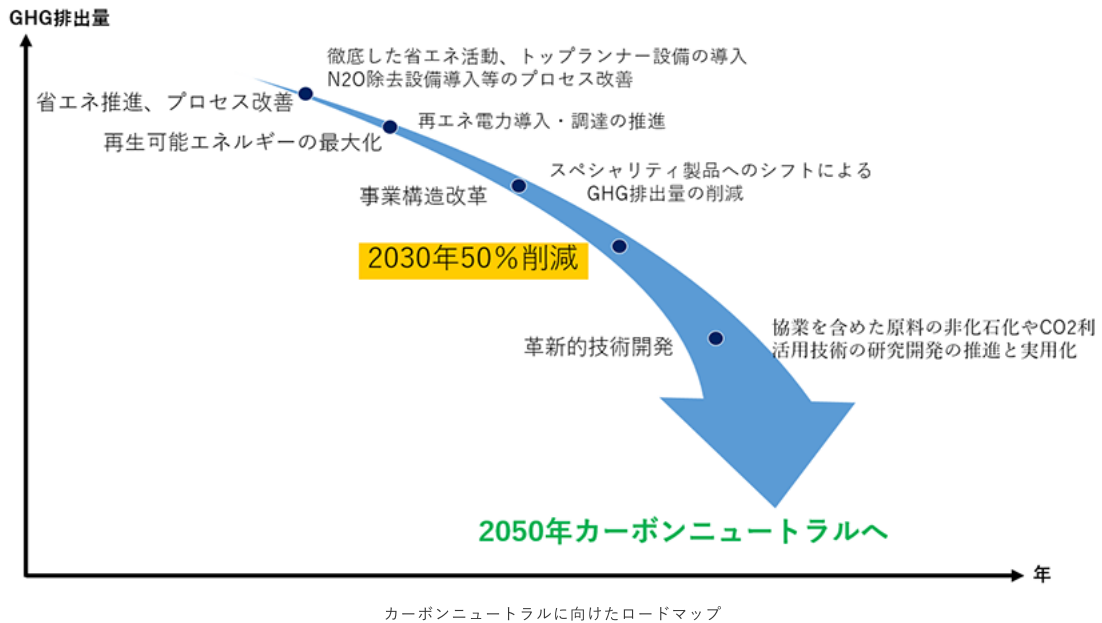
GHG排出量

徹底した省エネ活動、トップランナー設備の導入
N2O除去設備導入等のプロセス改善

省エネ推進、プロセス改善

再エネ電力導入・調達の推進

再生可能エネルギーの最大化

スペシャリティ製品へのシフトによる
GHG排出量の削減

事業構造改革

2030年50%削減

協業を含めた原料の非化石化やCO2利
活用技術の研究開発の推進と実用化

革新的技術開発

2050年カーボンニュートラルへ

年

カーボンニュートラルに向けたロードマップ